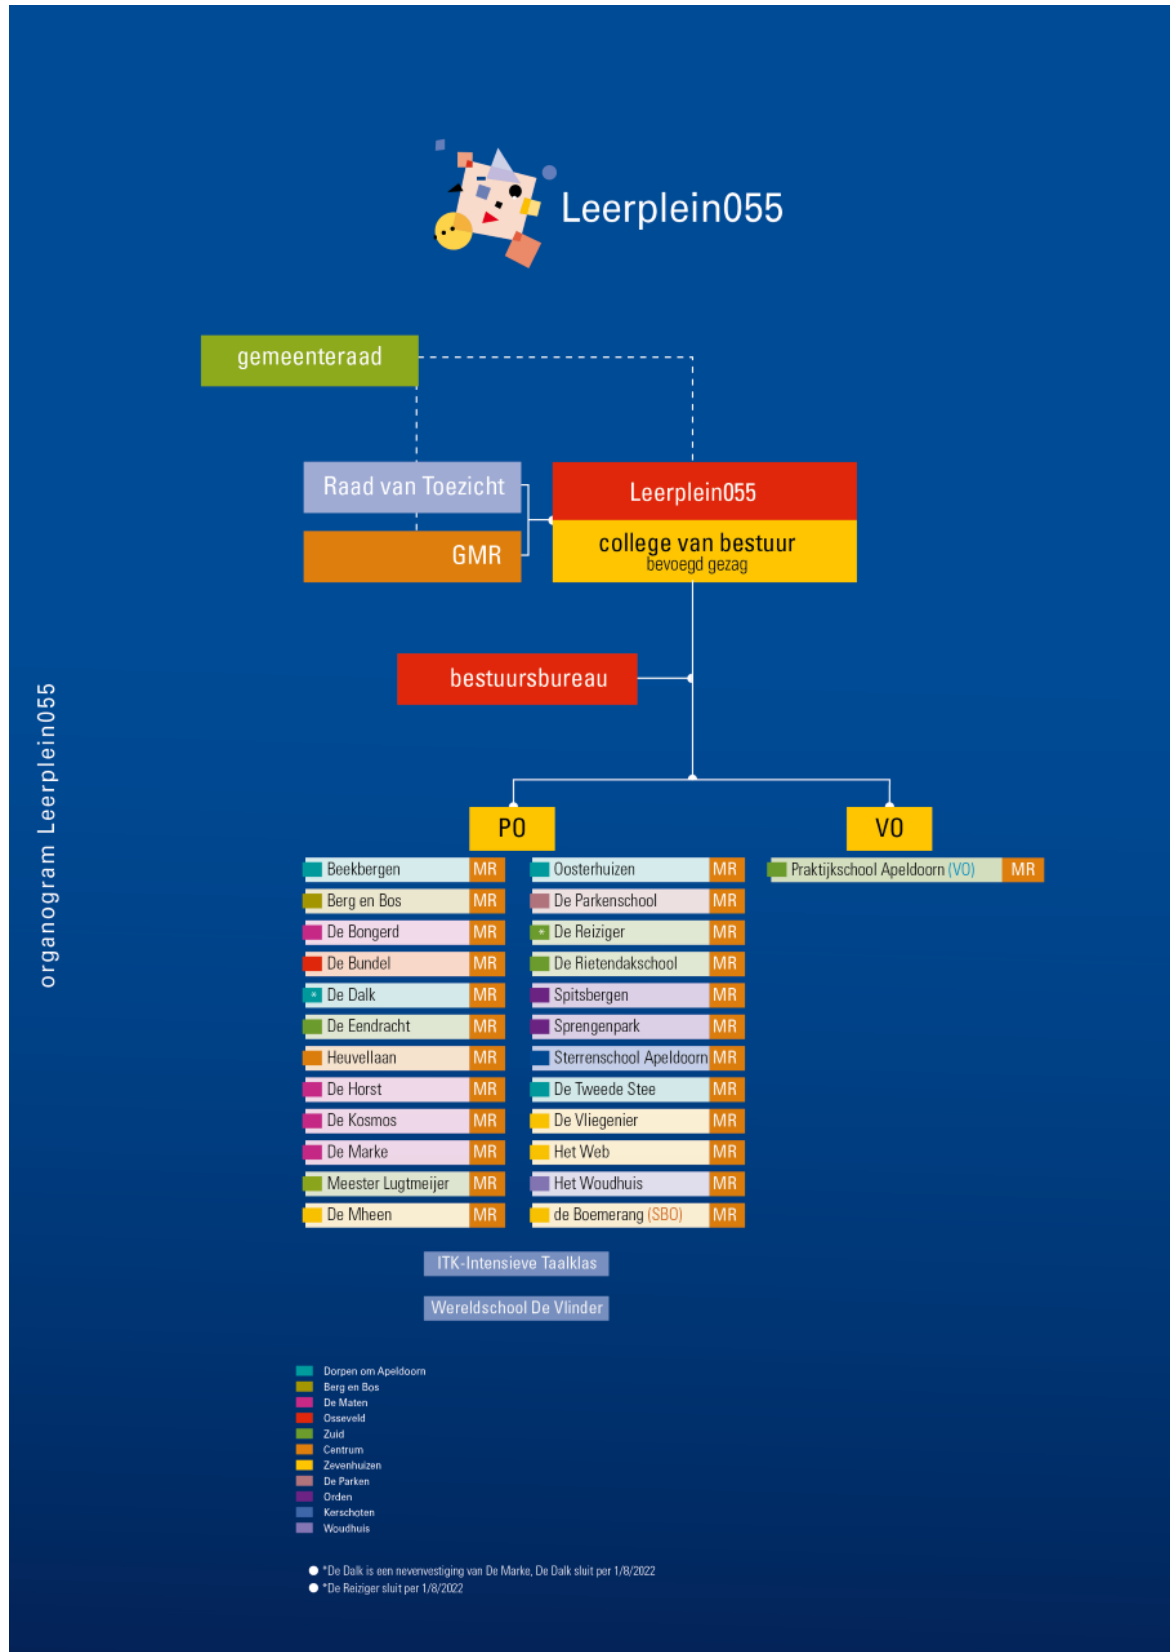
Leerplein055

organogram Leerplein055

gemeenteraad

Raad van Toezicht

GMR

Leerplein055

college van bestuur
bevoegd gezag

bestuursbureau

PO

VO

| | |
|---|---|
| Beekbergen | MR |
| Berg en Bos | MR |
| De Bongerd | MR |
| De Bundel | MR |
| * De Dalk | MR |
| De Eendracht | MR |
| Heuvellaan | MR |
| De Horst | MR |
| De Kosmos | MR |
| De Marke | MR |
| Meester Lugtmeijer | MR |
| De Mheen | MR |

| | |
|---|---|
| Oosterhuizen | MR |
| De Parkenschool | MR |
| * De Reiziger | MR |
| De Rietendakschool | MR |
| Spitsbergen | MR |
| Sprengenpark | MR |
| Sterrenschool Apeldoorn | MR |
| De Tweede Stee | MR |
| De Vliegenier | MR |
| Het Web | MR |
| Het Woudhuis | MR |
| de Boemerang (SBO) | MR |

| | |
|---|---|
| Praktijkschool Apeldoorn (VO) | MR |

ITK-Intensieve Taalklas

Wereldschool De Vlinder

Dorpen om Apeldoorn
Berg en Bos
De Maten
Osseveld
Zuid
Centrum
Zevenhuizen
De Parken
Orden
Kerschoten
Woudhuis

*De Dalk is een nevenvestiging van De Marke, De Dalk sluit per 1/8/2022
*De Reiziger sluit per 1/8/2022